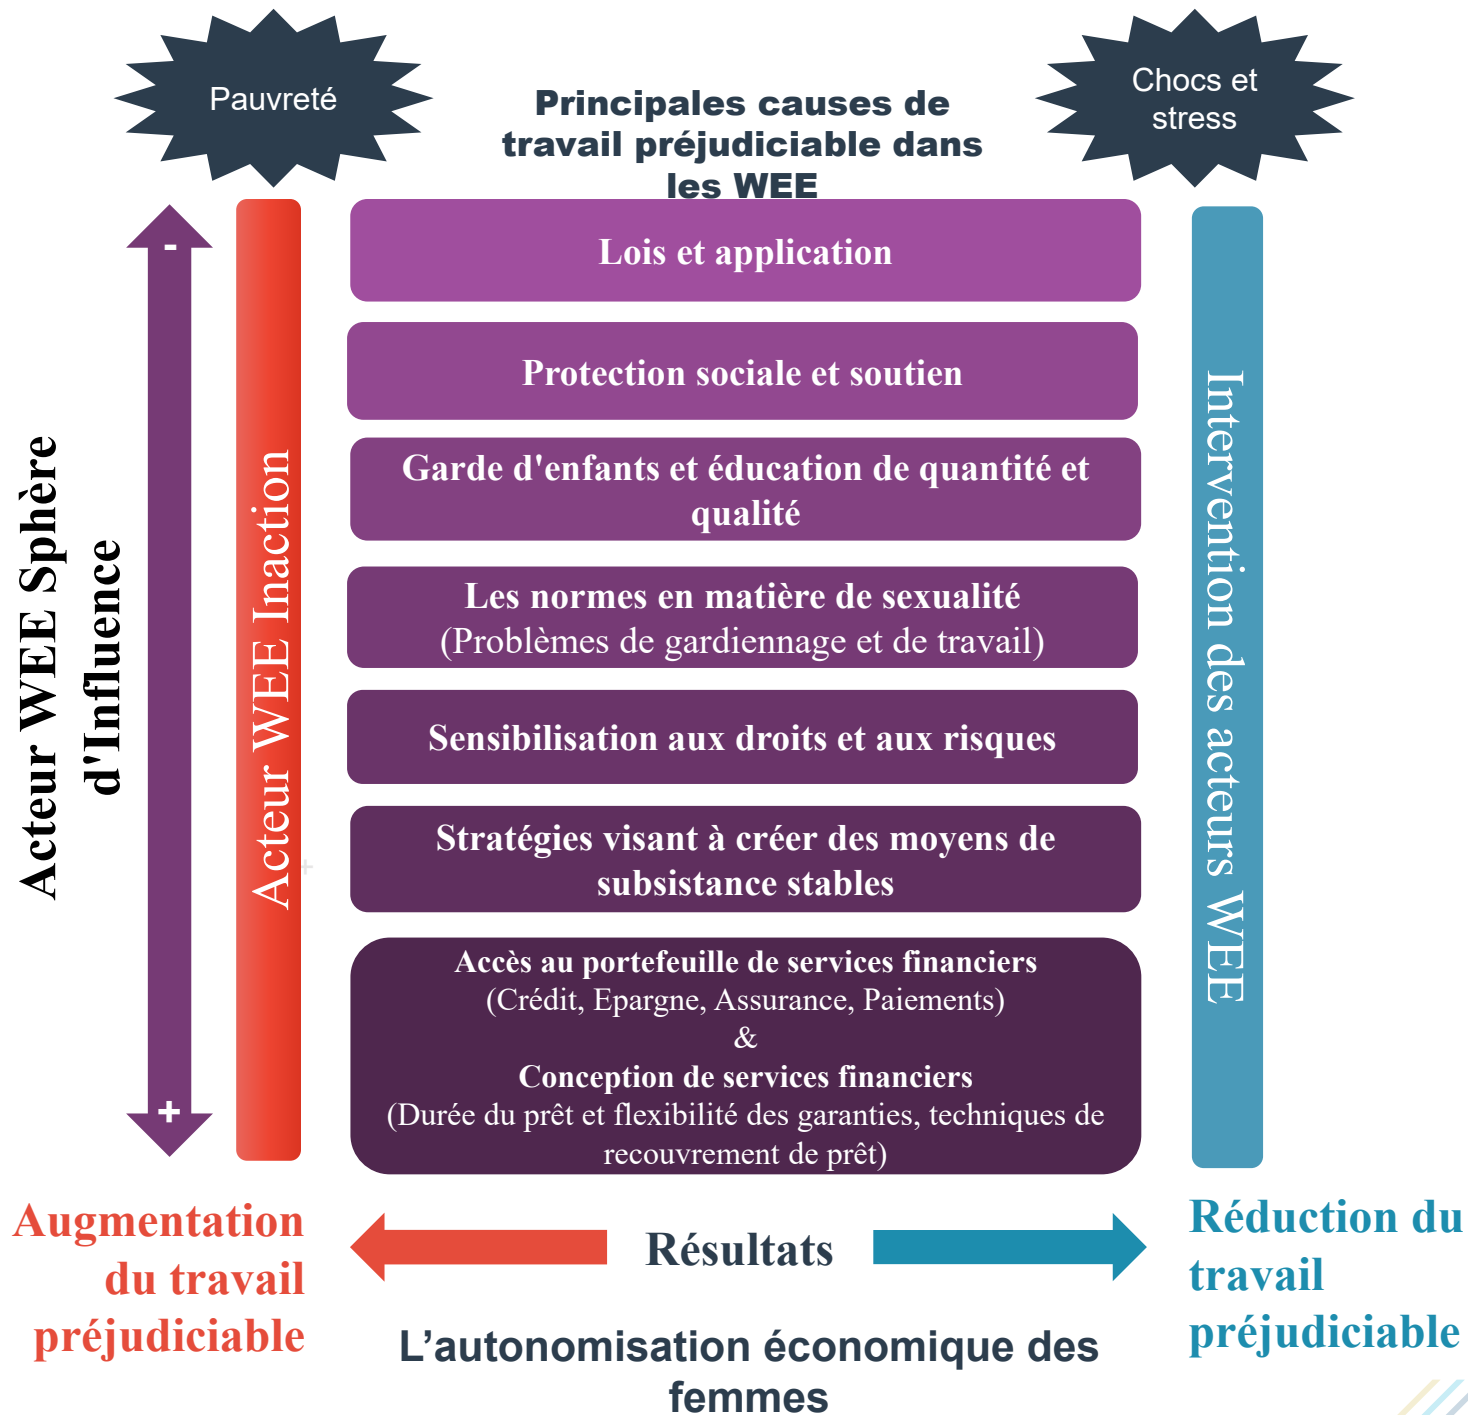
Pauvreté

Principales causes de travail préjudiciable dans les WEE

Chocs et stress

Acteur WEE Sphère d'Influence

-

+

Acteur WEE Inaction

Lois et application

Protection sociale et soutien

Garde d'enfants et éducation de quantité et qualité

Les normes en matière de sexualité (Problèmes de gardiennage et de travail)

Sensibilisation aux droits et aux risques

Stratégies visant à créer des moyens de subsistance stables

Accès au portefeuille de services financiers (Crédit, Epargne, Assurance, Paiements) & Conception de services financiers (Durée du prêt et flexibilité des garanties, techniques de recouvrement de prêt)

Intervention des acteurs WEE

Augmentation du travail préjudiciable

Résultats

Réduction du travail préjudiciable

L’autonomisation économique des femmes